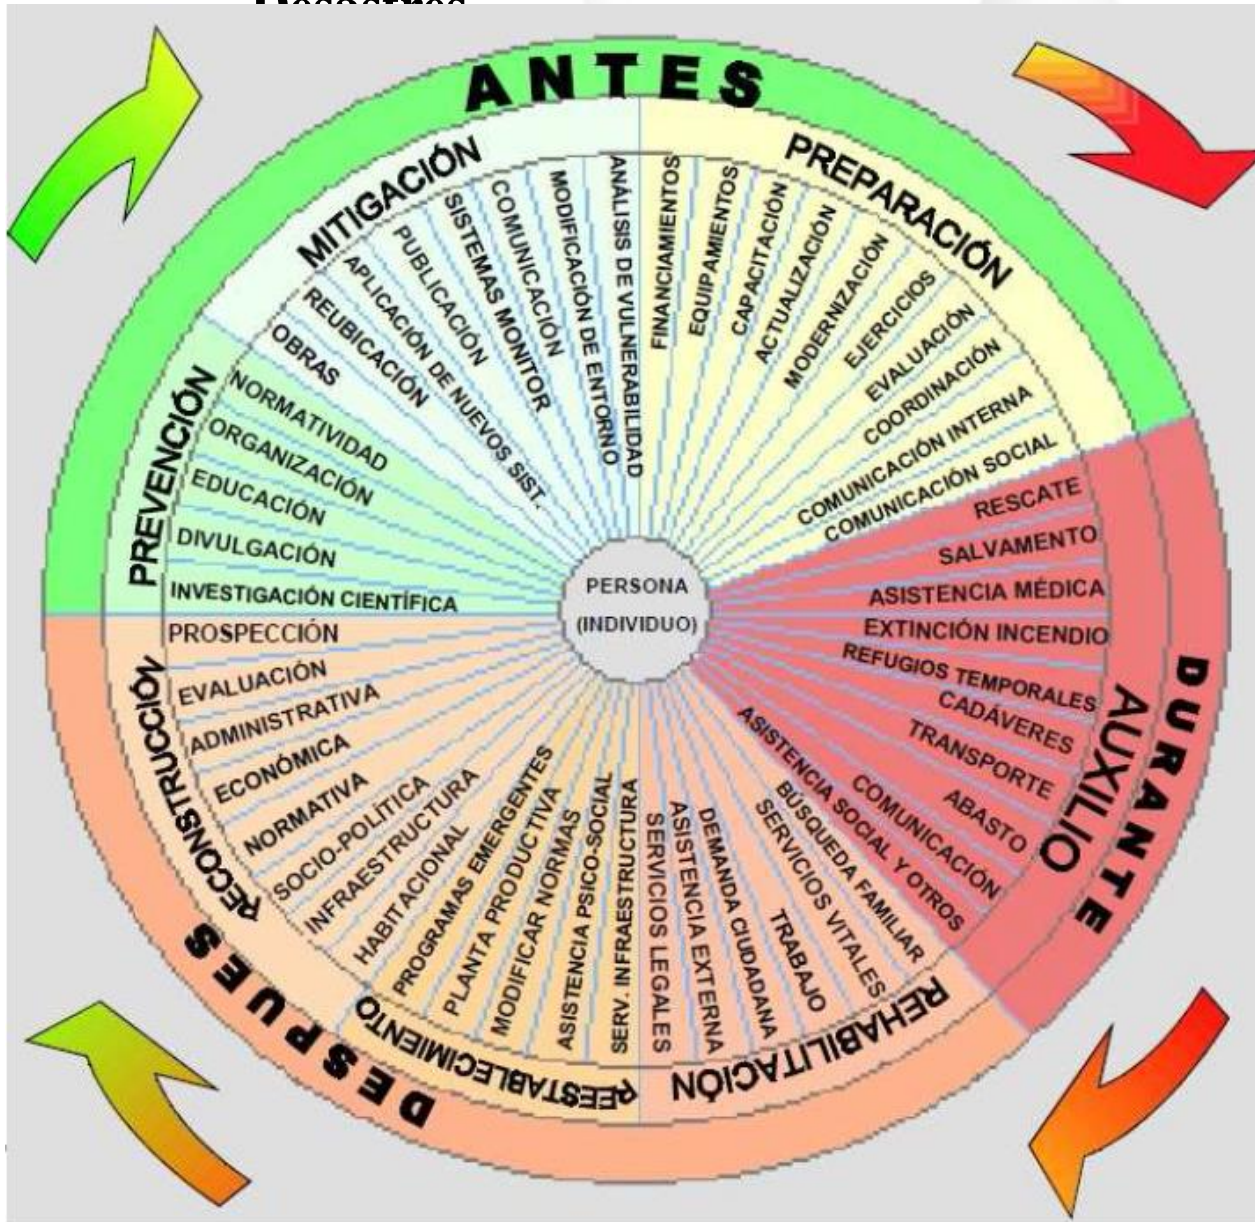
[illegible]

ANTES

MITIGACIÓN
OBRAS
REUBICACIÓN
APLICACIÓN DE NUEVOS SIST.
PUBLICACIÓN
SISTEMAS MONITOR
COMUNICACIÓN
MODIFICACIÓN DE ENTORNO
ANÁLISIS DE VULNERABILIDAD

PREPARACIÓN
FINANCIAMIENTOS
EQUIPAMIENTOS
CAPACITACIÓN
ACTUALIZACIÓN
MODERNIZACIÓN
EJERCICIOS
EVALUACIÓN
COORDINACIÓN
COMUNICACIÓN INTERNA
COMUNICACIÓN SOCIAL

PREVENCIÓN
NORMATIVIDAD
ORGANIZACIÓN
EDUCACIÓN
DIVULGACIÓN
INVESTIGACIÓN CIENTÍFICA

PERSONA
(INDIVIDUO)

DURANTE

AUXILIO
RESCATE
SALVAMENTO
ASISTENCIA MÉDICA
EXTINCIÓN INCENDIO
REFUGIOS TEMPORALES
CADÁVERES
TRANSPORTE
ABASTO
COMUNICACIÓN
ASISTENCIA SOCIAL Y OTROS

REHABILITACIÓN
BÚSQUEDA FAMILIAR
SERVICIOS VITALES
TRABAJO
DEMANDA CIUDADANA
ASISTENCIA EXTERNA
SERVICIOS LEGALES

DESPUES

RECONSTRUCCIÓN
PROSPECCIÓN
EVALUACIÓN
ADMINISTRATIVA
ECONÓMICA
NORMATIVA
SOCIO-POLÍTICA
INFRAESTRUCTURA

REESTABLECIMIENTO
HABITACIONAL
PROGRAMAS EMERGENTES
PLANTA PRODUCTIVA
MODIFICAR NORMAS
ASISTENCIA PSICO-SOCIAL
SERV. INFRAESTRUCTURA